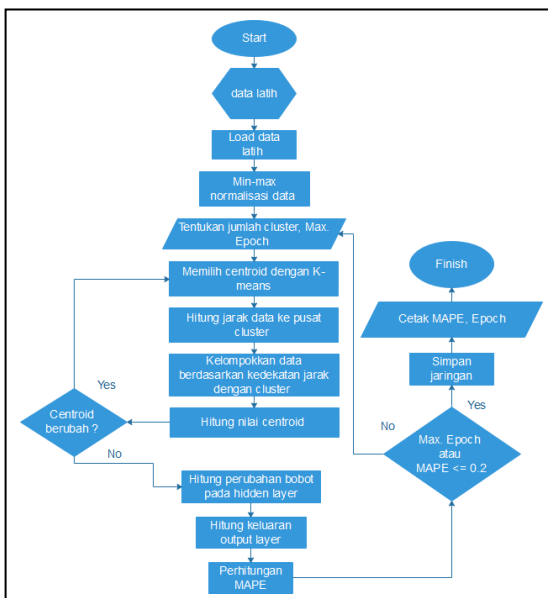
Start

data latih

Load data latih

Min-max normalisasi data

Tentukan jumlah cluster, Max. Epoch

Memilih centroid dengan K-means

Hitung jarak data ke pusat cluster

Kelompokkan data berdasarkan kedekatan jarak dengan cluster

Hitung nilai centroid

Yes

Centroid berubah ?

No

Hitung perubahan bobot pada hidden layer

Hitung keluaran output layer

Perhitungan MAPE

Finish

Cetak MAPE, Epoch

Simpan jaringan

Yes

No

Max. Epoch atau MAPE <= 0.2